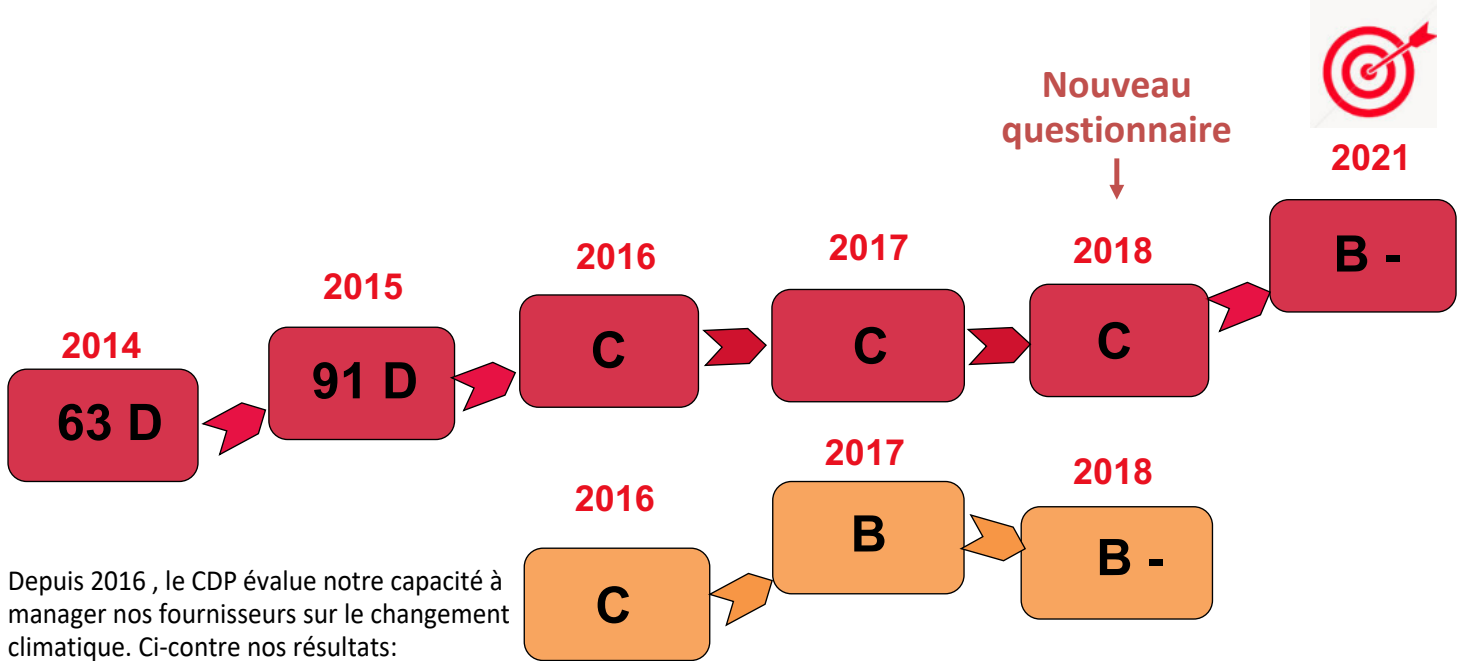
Nouveau questionnaire

2021

B -

2014

63 D

2015

91 D

2016

C

2017

C

2018

C

2016

C

2017

B

2018

B -

Depuis 2016 , le CDP évalue notre capacité à manager nos fournisseurs sur le changement climatique. Ci-contre nos résultats: